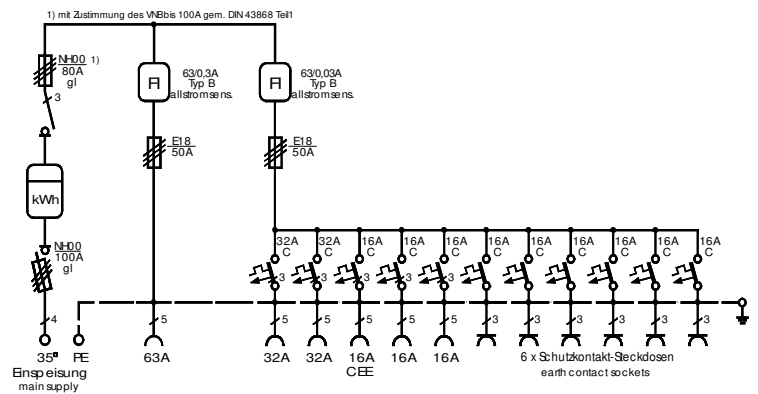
1) mit Zustimmung des VNBbis 100A gem. DIN 43868 Teil1

NH00 1)
80A
gl

3

kWh

NH00
100A
gl

4

35² PE
Einspeisung
main supply

63/0,3A
Typ B
allstromsens.

E18
50A

5

63A

63/0,03A
Typ B
allstromsens.

E18
50A

32A C | 32A C | 16A C | 16A C | 16A C | 16A C | 16A C | 16A C | 16A C | 16A C | 16A C | 16A C

3 3 3 3 3

5 5 5 5 5 3 3 3 3 3 3

32A 32A 16A 16A 16A
CEE

6 x Schutzkontakt-Steckdosen
earth contact sockets